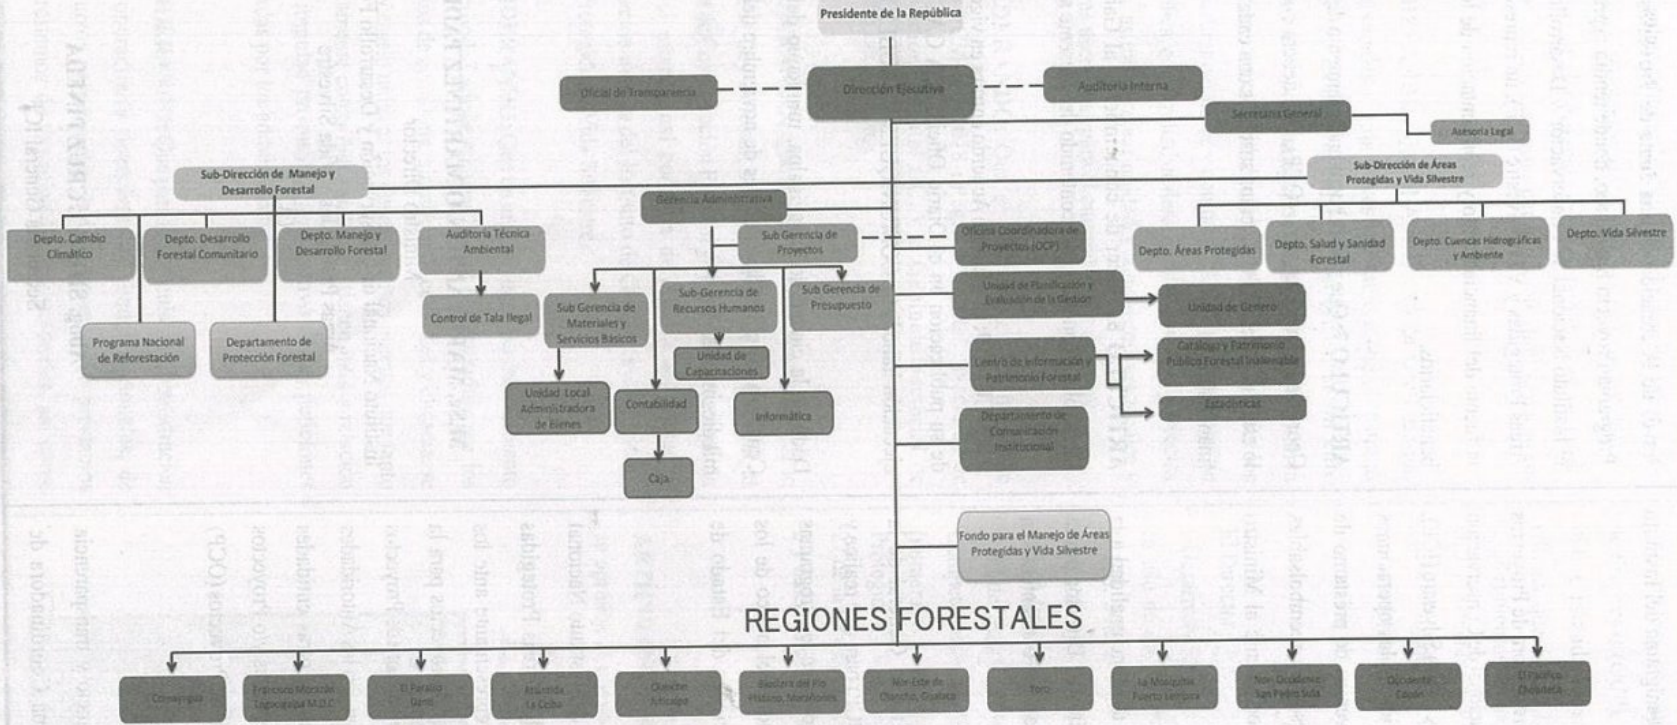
Presidente de la República

Oficial de Transparencia

Dirección Ejecutiva

Auditoria Interna

Secretaria General

Asesoria Legal

Sub-Dirección de Manejo y Desarrollo Forestal

Sub-Dirección de Áreas Protegidas y Vida Silvestre

Gerencia Administrativa

Depto. Cambio Climático

Depto. Desarrollo Forestal Comunitario

Depto. Manejo y Desarrollo Forestal

Auditoria Técnica Ambiental

Sub Gerencia de Proyectos

Oficina Coordinadora de Proyectos (OCP)

Depto. Áreas Protegidas

Depto. Salud y Sanidad Forestal

Depto. Cuencas Hidrográficas y Ambiente

Depto. Vida Silvestre

Control de Tala Ilegal

Sub Gerencia de Materiales y Servicios Básicos

Sub-Gerencia de Recursos Humanos

Sub Gerencia de Presupuesto

Unidad de Planificación y Evaluación de la Gestión

Unidad de Genero

Programa Nacional de Reforestación

Departamento de Protección Forestal

Unidad de Capacitaciones

Centro de Información y Patrimonio Forestal

Catalogo y Patrimonio Publico Forestal Inalienable

Estadísticas

Unidad Local Administradora de Bienes

Contabilidad

Informática

Departamento de Comunicación Institucional

Caja

Fondo para el Manejo de Áreas Protegidas y Vida Silvestre

REGIONES FORESTALES

Comayagua

Francisco Morazán Tegucigalpa M.D.C

El Paraíso Danlí

Atlántida La Ceiba

Olancho Juticalpa

Biosfera del Río Plátano, Marañones

Nor-Este de Olancho, Guaimaca

Yoro

La Mosquitia Puerto Lempira

Nor-Occidente San Pedro Sula

Occidente Copán

El Pacífico Choluteca